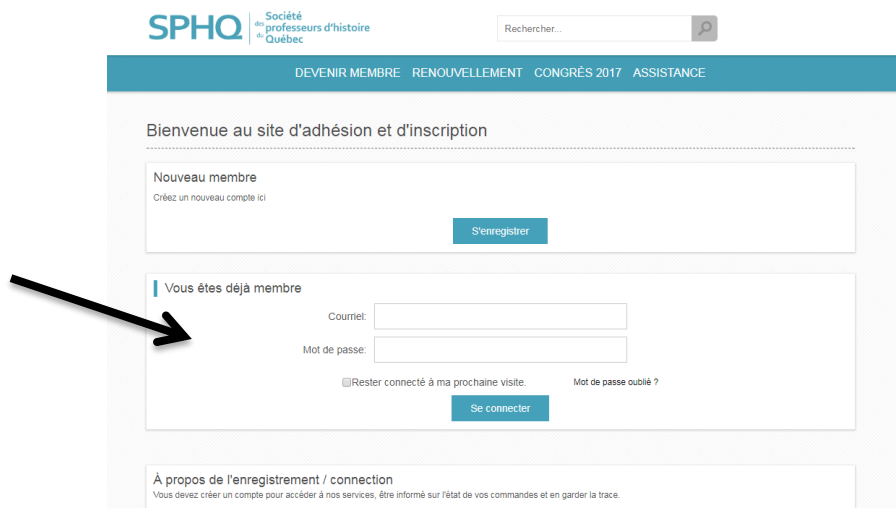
SPHQ Société des professeurs d'histoire du Québec

Rechercher...

DEVENIR MEMBRE RENOUVELLEMENT CONGRÈS 2017 ASSISTANCE

Bienvenue au site d'adhésion et d'inscription

Nouveau membre

Créez un nouveau compte ici

S'enregistrer

Vous êtes déjà membre

Courriel:

Mot de passe:

Rester connecté à ma prochaine visite.

Mot de passe oublié ?

Se connecter

À propos de l'enregistrement / connection

Vous devez créer un compte pour accéder à nos services, être informé sur l'état de vos commandes et en garder la trace.